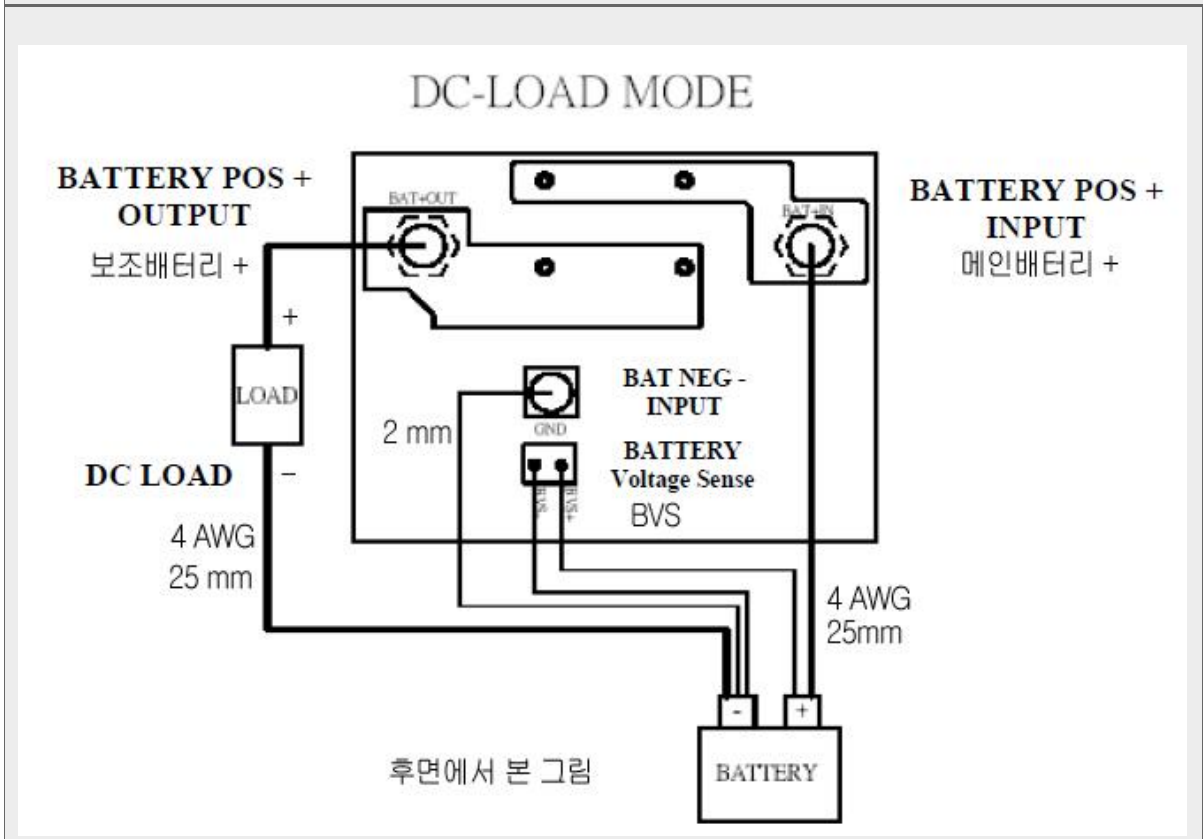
DC-LOAD MODE

BATTERY POS + OUTPUT
보조배터리 +

BAT+OUT

BAT+IN

BATTERY POS + INPUT
메인배터리 +

+

LOAD

DC LOAD

−

2 mm

GND

BAT NEG - INPUT

BATTERY Voltage Sense

BVS-

BVS+

BVS

4 AWG
25 mm

4 AWG
25mm

-

+

BATTERY

후면에서 본 그림